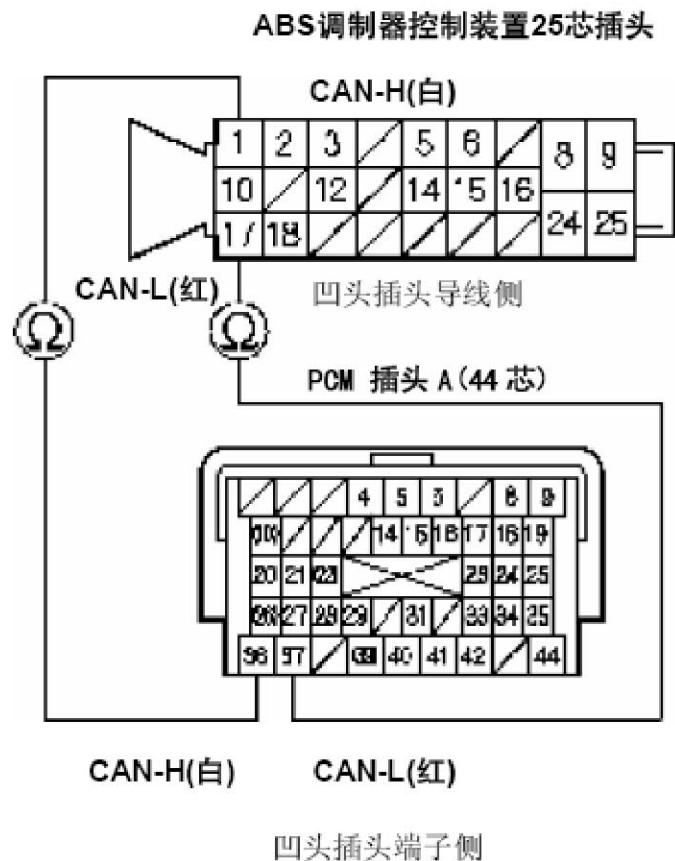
ABS调制器控制装置25芯插头

CAN-H(白)

1 2 3 5 6 8 9
10 12 14 15 16 24 25
17 18

CAN-L(红)

凹头插头导线侧

$\Omega$ $\Omega$

PCM 插头 A(44 芯)

4 5 3 8 9
10 14 15 16 17 18 19
20 21 22 23 24 25
26 27 28 29 31 33 34 35
36 37 39 40 41 42 44

CAN-H(白) CAN-L(红)

凹头插头端子侧